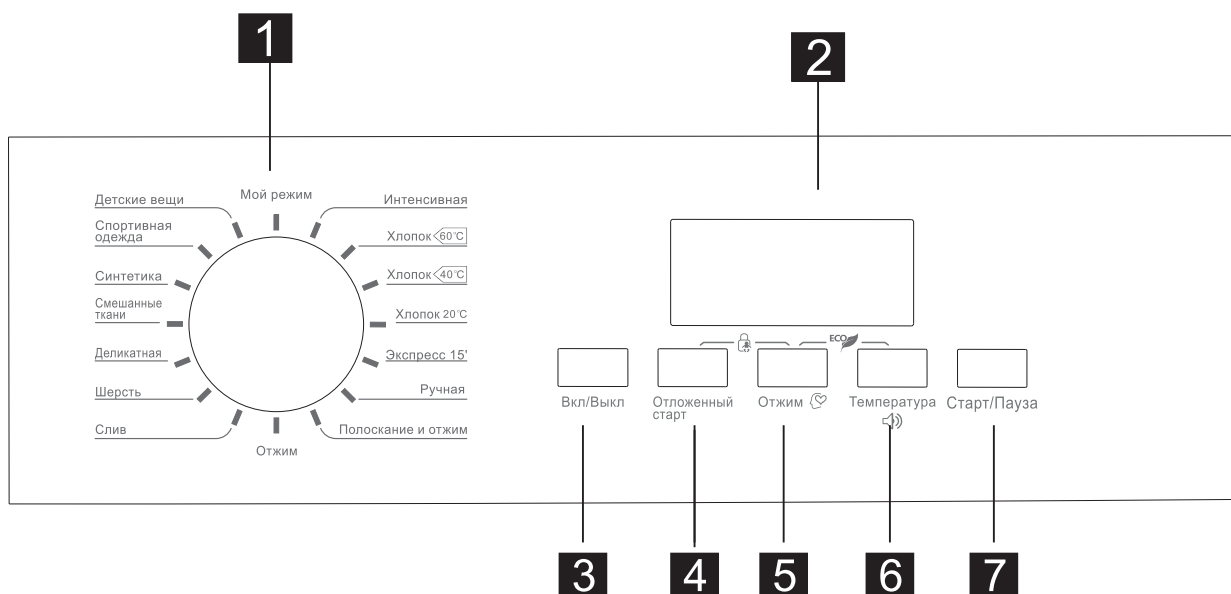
1

2

Мой режим

Детские вещи

Спортивная одежда

Синтетика

Смешанные ткани

Деликатная

Шерсть

Слив

Отжим

Интенсивная

Хлопок 60°C

Хлопок 40°C

Хлопок 20°C

Экспресс 15'

Ручная

Полоскание и отжим

ECO

Вкл/Выкл

Отложенный старт

Отжим

Температура

Старт/Пауза

3

4

5

6

7